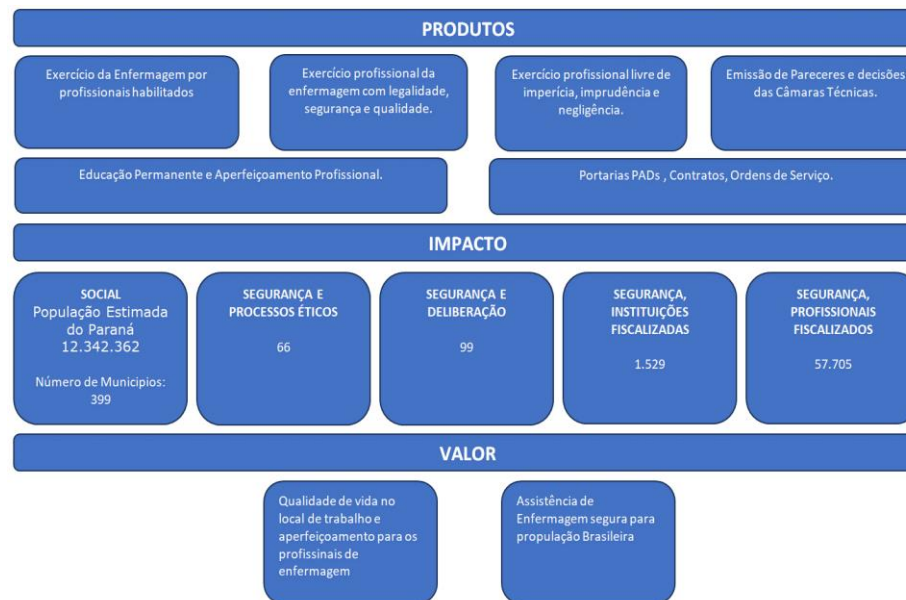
PRODUTOS

Exercício da Enfermagem por profissionais habilitados

Exercício profissional da enfermagem com legalidade, segurança e qualidade.

Exercício profissional livre de imperícia, imprudência e negligência.

Emissão de Pareceres e decisões das Câmaras Técnicas.

Educação Permanente e Aperfeiçoamento Profissional.

Portarias PADs , Contratos, Ordens de Serviço.

IMPACTO

SOCIAL
População Estimada do Paraná
12.342.362

Número de Municipios:
399

SEGURANÇA E PROCESSOS ÉTICOS

66

SEGURANÇA E DELIBERAÇÃO

99

SEGURANÇA, INSTITUIÇÕES FISCALIZADAS

1.529

SEGURANÇA, PROFISSIONAIS FISCALIZADOS

57.705

VALOR

Qualidade de vida no local de trabalho e aperfeiçoamento para os profissinais de enfermagem

Assistência de Enfermagem segura para propulação Brasileira